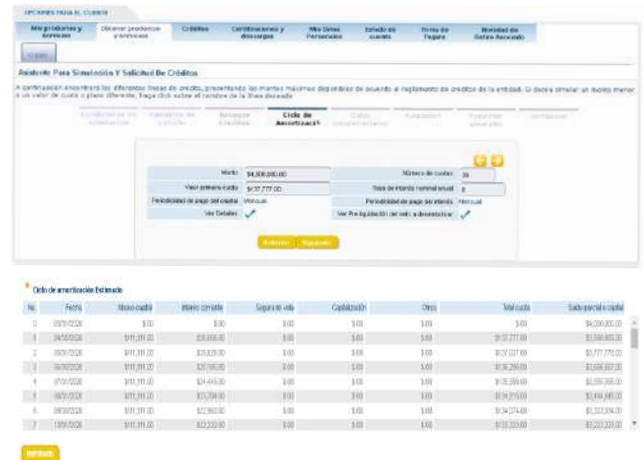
OPCIONES PARA EL CLIENTE

Mis productos y servicios | Obtener productos y servicios | Créditos | Certificaciones y descargas | Mis Datos Personales | Estado de cuenta | Forma de Pagos | Novedad de Retiro Ahorrado

Crédito

Asistente Para Simulación Y Solicitud De Créditos

A continuación encontrará las diferentes líneas de crédito, presentando los montos máximos disponibles de acuerdo al reglamento de créditos de la entidad. Si desea simular un monto menor o un valor de cuota o plazo diferente, haga click sobre el nombre de la línea deseada.

Condiciones de simulación | Variables de cálculo | Escoger Crédito | Ciclo de Amortización | Datos complementarios | Adjuntos | Reportes generales | Verificación

| Monto | $4,000,000.00 | Número de cuotas | 36 |
|---|---|---|---|
| Valor primera cuota | $137,777.00 | Tasa de interés nominal anual | 0 |
| Periodicidad de pago del capital | Mensual | Periodicidad de pago de interés | Mensual |
| Ver Detalles | | Ver Pre-liquidación del valor a desembolsar | |

Anterior | Siguiente

Ciclo de amortización Estimado

| No | Fecha | Abono capital | Interés corriente | Seguro de vida | Capitalización | Otros | Total cuota | Saldo parcial a capital |
|---|---|---|---|---|---|---|---|---|
| 0 | 03/31/2020 | $.00 | $.00 | $.00 | $.00 | $.00 | $.00 | $4,000,000.00 |
| 1 | 04/30/2020 | $111,111.00 | $26,666.00 | $.00 | $.00 | $.00 | $137,777.00 | $3,888,889.00 |
| 2 | 05/31/2020 | $111,111.00 | $25,926.00 | $.00 | $.00 | $.00 | $137,037.00 | $3,777,778.00 |
| 3 | 06/30/2020 | $111,111.00 | $25,185.00 | $.00 | $.00 | $.00 | $136,296.00 | $3,666,667.00 |
| 4 | 07/31/2020 | $111,111.00 | $24,445.00 | $.00 | $.00 | $.00 | $135,556.00 | $3,555,556.00 |
| 5 | 08/31/2020 | $111,111.00 | $23,704.00 | $.00 | $.00 | $.00 | $134,815.00 | $3,444,445.00 |
| 6 | 09/30/2020 | $111,111.00 | $22,963.00 | $.00 | $.00 | $.00 | $134,074.00 | $3,333,334.00 |
| 7 | 10/31/2020 | $111,111.00 | $22,222.00 | $.00 | $.00 | $.00 | $133,333.00 | $3,222,223.00 |

Imprimir